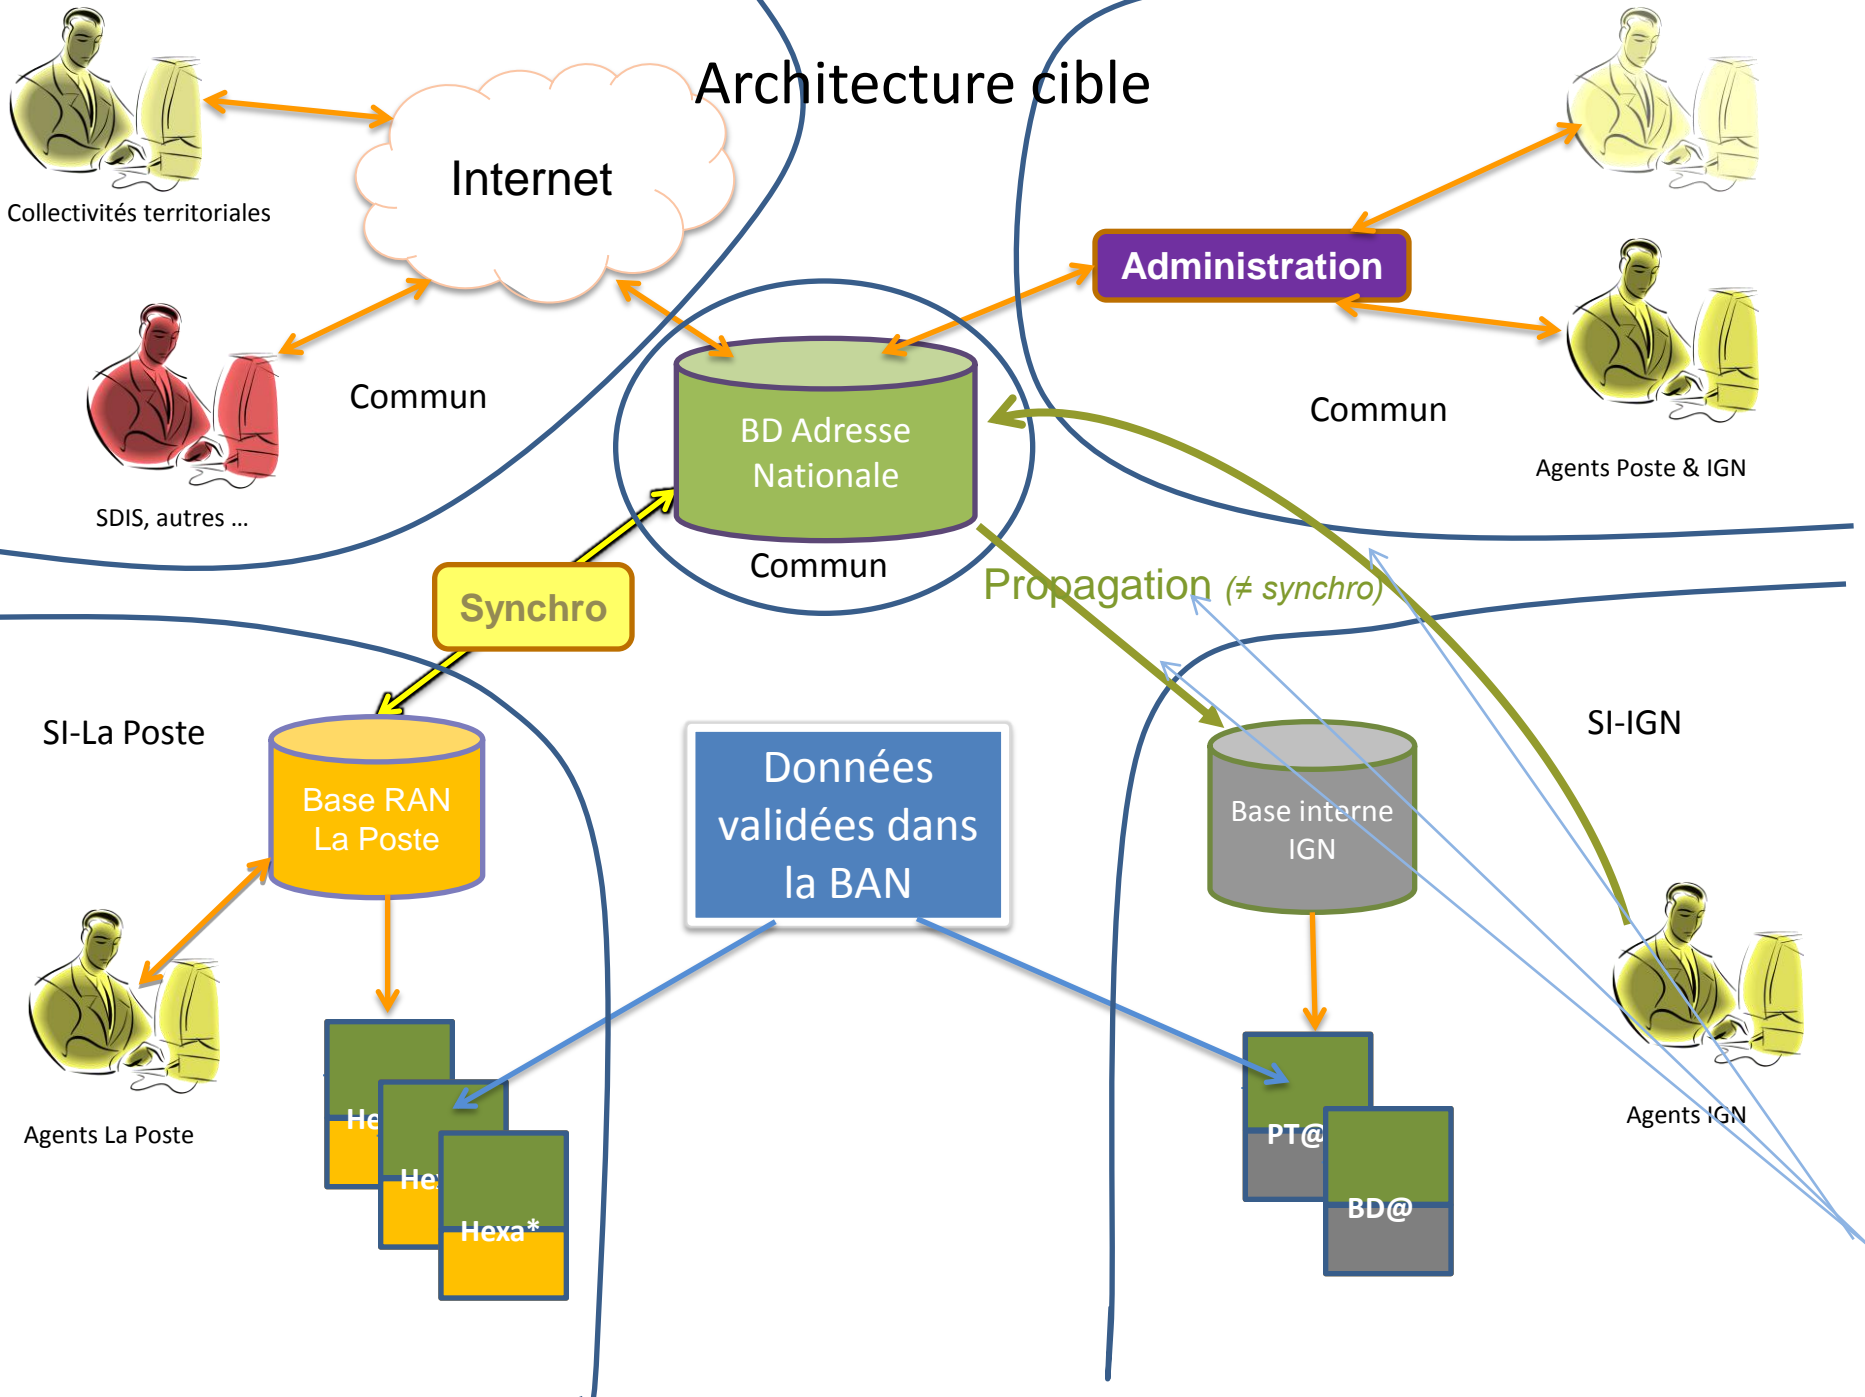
Architecture cible

Internet

Collectivités territoriales

SDIS, autres ...

Commun

Administration

Commun

Agents Poste & IGN

BD Adresse Nationale

Commun

Propagation (≠ synchro)

Synchro

SI-La Poste

Base RAN La Poste

Données validées dans la BAN

Base interne IGN

SI-IGN

Agents La Poste

He

He

Hexa*

PT@

BD@

Agents IGN